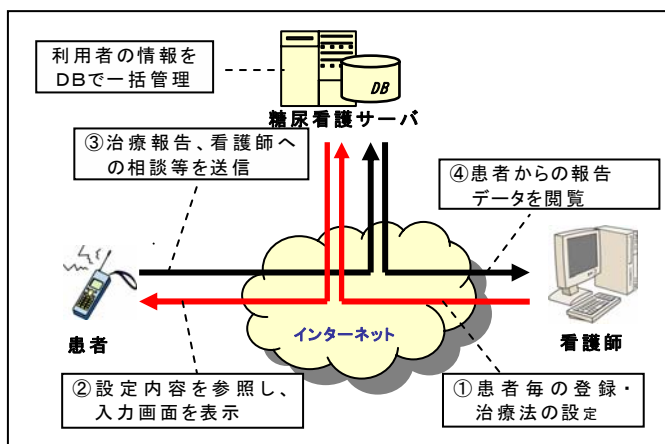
利用者の情報をDBで一括管理

DB

糖尿看護サーバ

③治療報告、看護師への相談等を送信

④患者からの報告データを閲覧

インターネット

患者

看護師

②設定内容を参照し、入力画面を表示

①患者毎の登録・治療法の設定